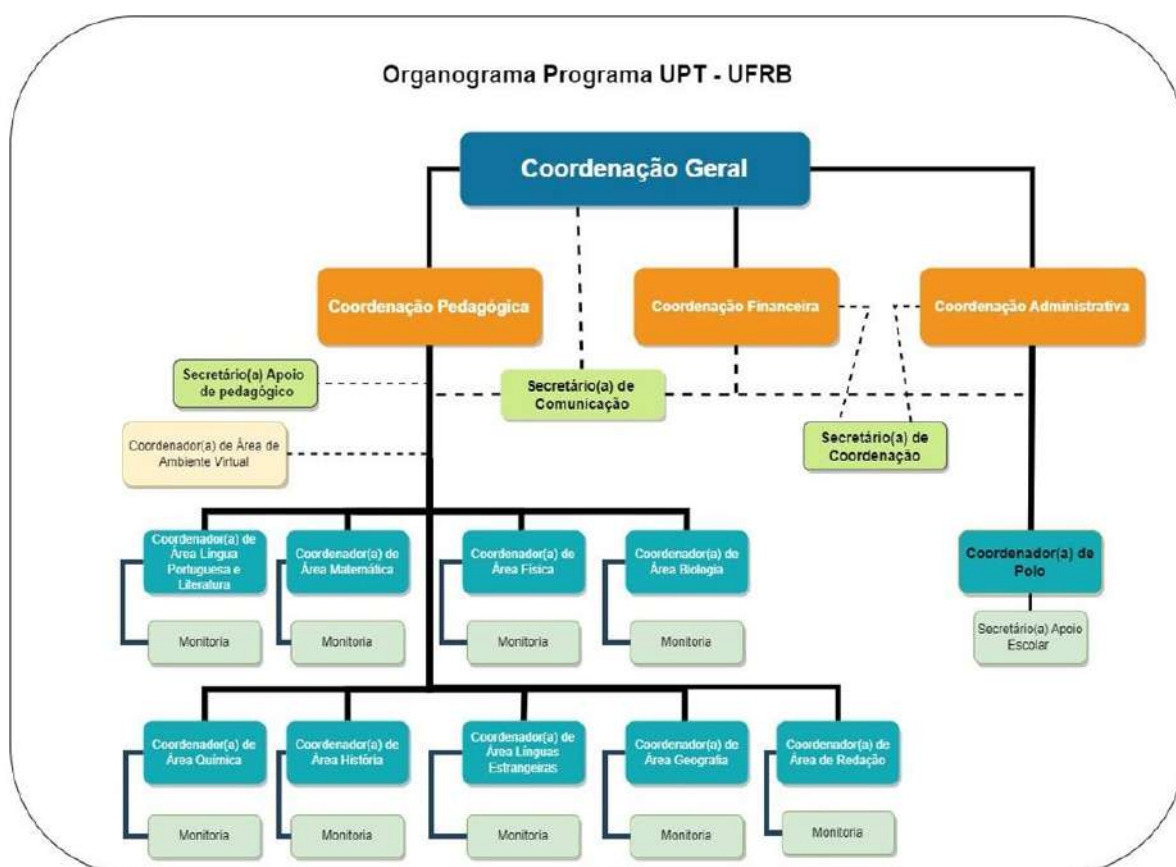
Organograma Programa UPT - UFRB

Coordenação Geral

Coordenação Pedagógica

Coordenação Financeira

Coordenação Administrativa

Secretário(a) Apoio de pedagógico

Secretário(a) de Comunicação

Coordenador(a) de Área de Ambiente Virtual

Secretário(a) de Coordenação

Coordenador(a) de Área Língua Portuguesa e Literatura

Monitoria

Coordenador(a) de Área Matemática

Monitoria

Coordenador(a) de Área Física

Monitoria

Coordenador(a) de Área Biologia

Monitoria

Coordenador(a) de Polo

Secretário(a) Apoio Escolar

Coordenador(a) de Área Química

Monitoria

Coordenador(a) de Área História

Monitoria

Coordenador(a) de Área Línguas Estrangeiras

Monitoria

Coordenador(a) de Área Geografia

Monitoria

Coordenador(a) de Área de Redação

Monitoria